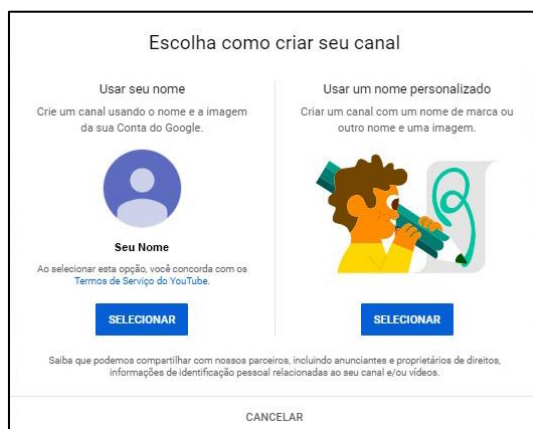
Escolha como criar seu canal

Usar seu nome

Crie um canal usando o nome e a imagem da sua Conta do Google.

Seu Nome

Ao selecionar esta opção, você concorda com os Termos de Serviço do YouTube.

SELECIONAR

Usar um nome personalizado

Criar um canal com um nome de marca ou outro nome e uma imagem.

SELECIONAR

Saiba que podemos compartilhar com nossos parceiros, incluindo anunciantes e proprietários de direitos, informações de identificação pessoal relacionadas ao seu canal e/ou vídeos.

CANCELAR